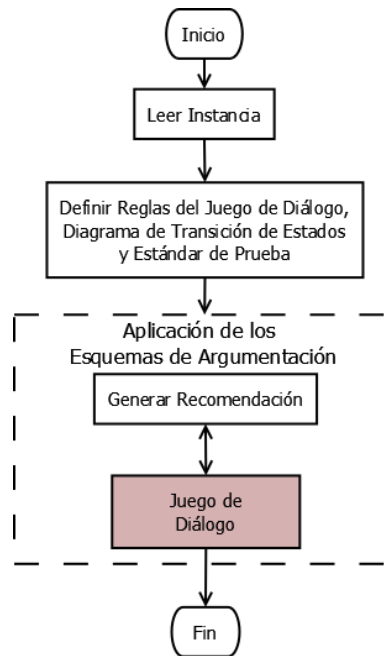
Inicio

Leer Instancia

Definir Reglas del Juego de Diálogo, Diagrama de Transición de Estados y Estándar de Prueba

Aplicación de los Esquemas de Argumentación

Generar Recomendación

Juego de Diálogo

Fin